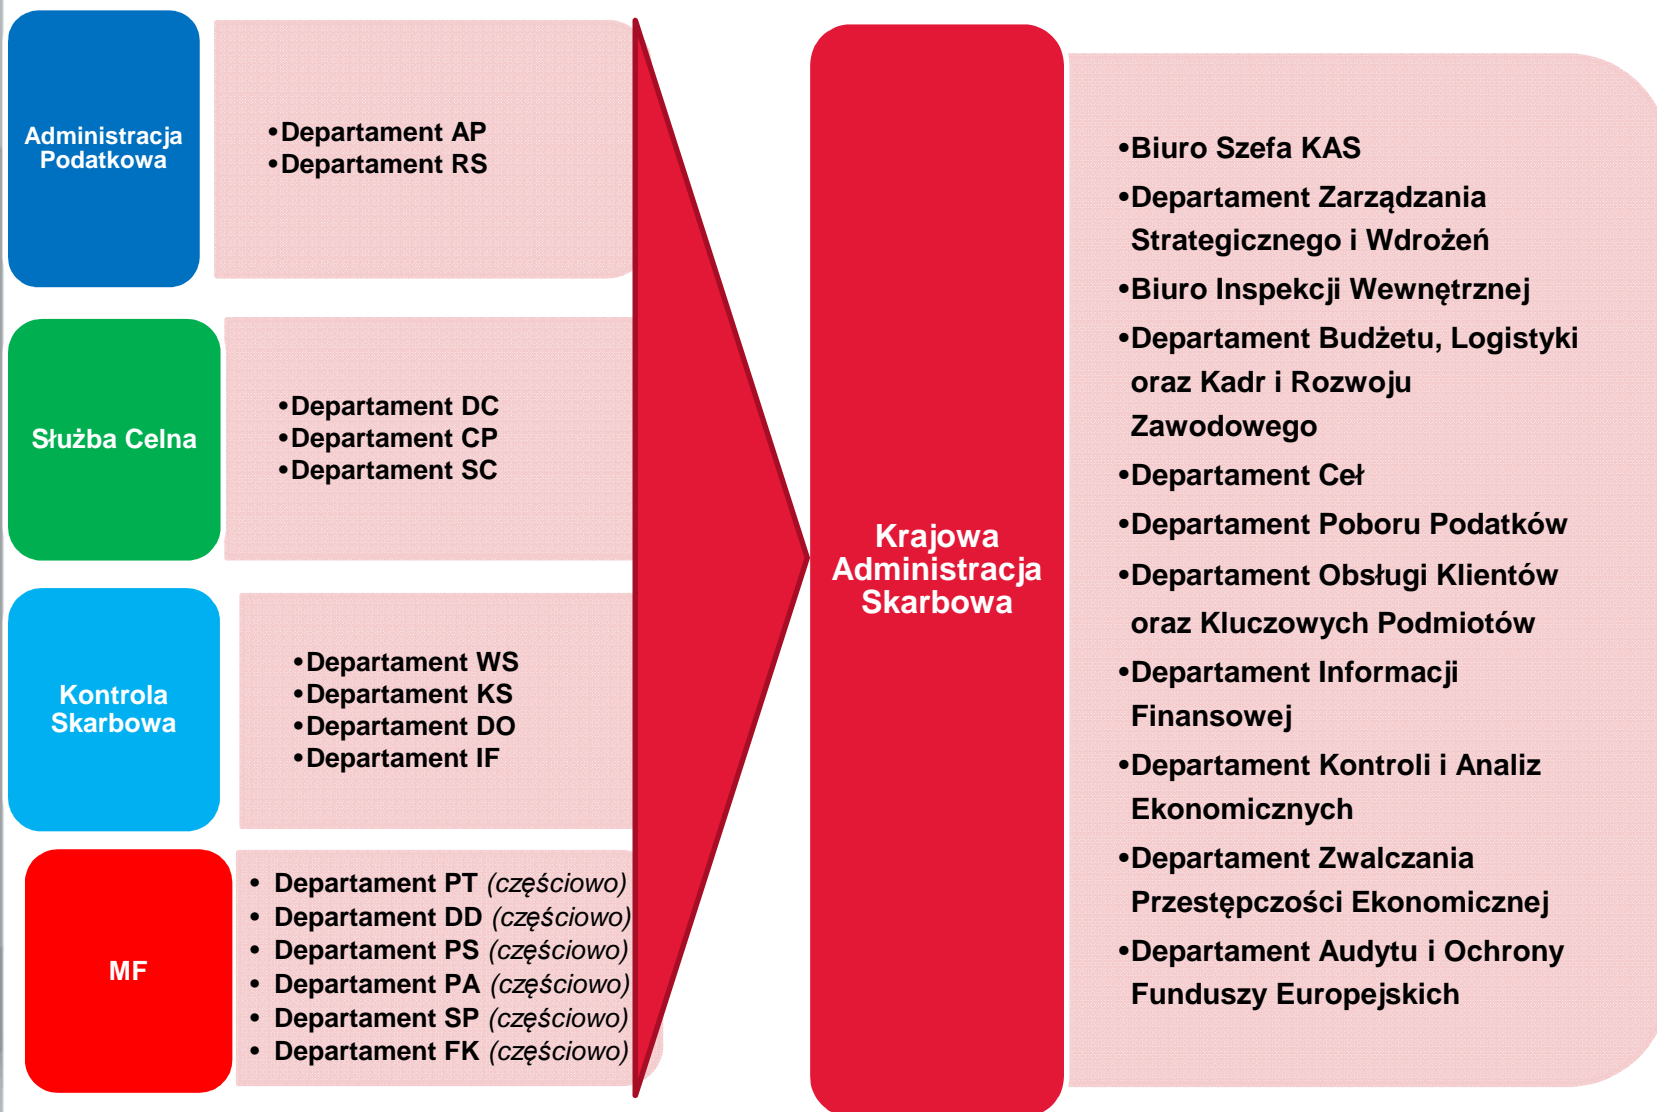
Administracja Podatkowa

•Departament AP
•Departament RS

Służba Celna

•Departament DC
•Departament CP
•Departament SC

Kontrola Skarbowa

•Departament WS
•Departament KS
•Departament DO
•Departament IF

MF

• Departament PT *(częściowo)*
• Departament DD *(częściowo)*
• Departament PS *(częściowo)*
• Departament PA *(częściowo)*
• Departament SP *(częściowo)*
• Departament FK *(częściowo)*

Krajowa Administracja Skarbowa

•Biuro Szefa KAS
•Departament Zarządzania Strategicznego i Wdrożeń
•Biuro Inspekcji Wewnętrznej
•Departament Budżetu, Logistyki oraz Kadr i Rozwoju Zawodowego
•Departament Ceł
•Departament Poboru Podatków
•Departament Obsługi Klientów oraz Kluczowych Podmiotów
•Departament Informacji Finansowej
•Departament Kontroli i Analiz Ekonomicznych
•Departament Zwalczania Przestępczości Ekonomicznej
•Departament Audytu i Ochrony Funduszy Europejskich